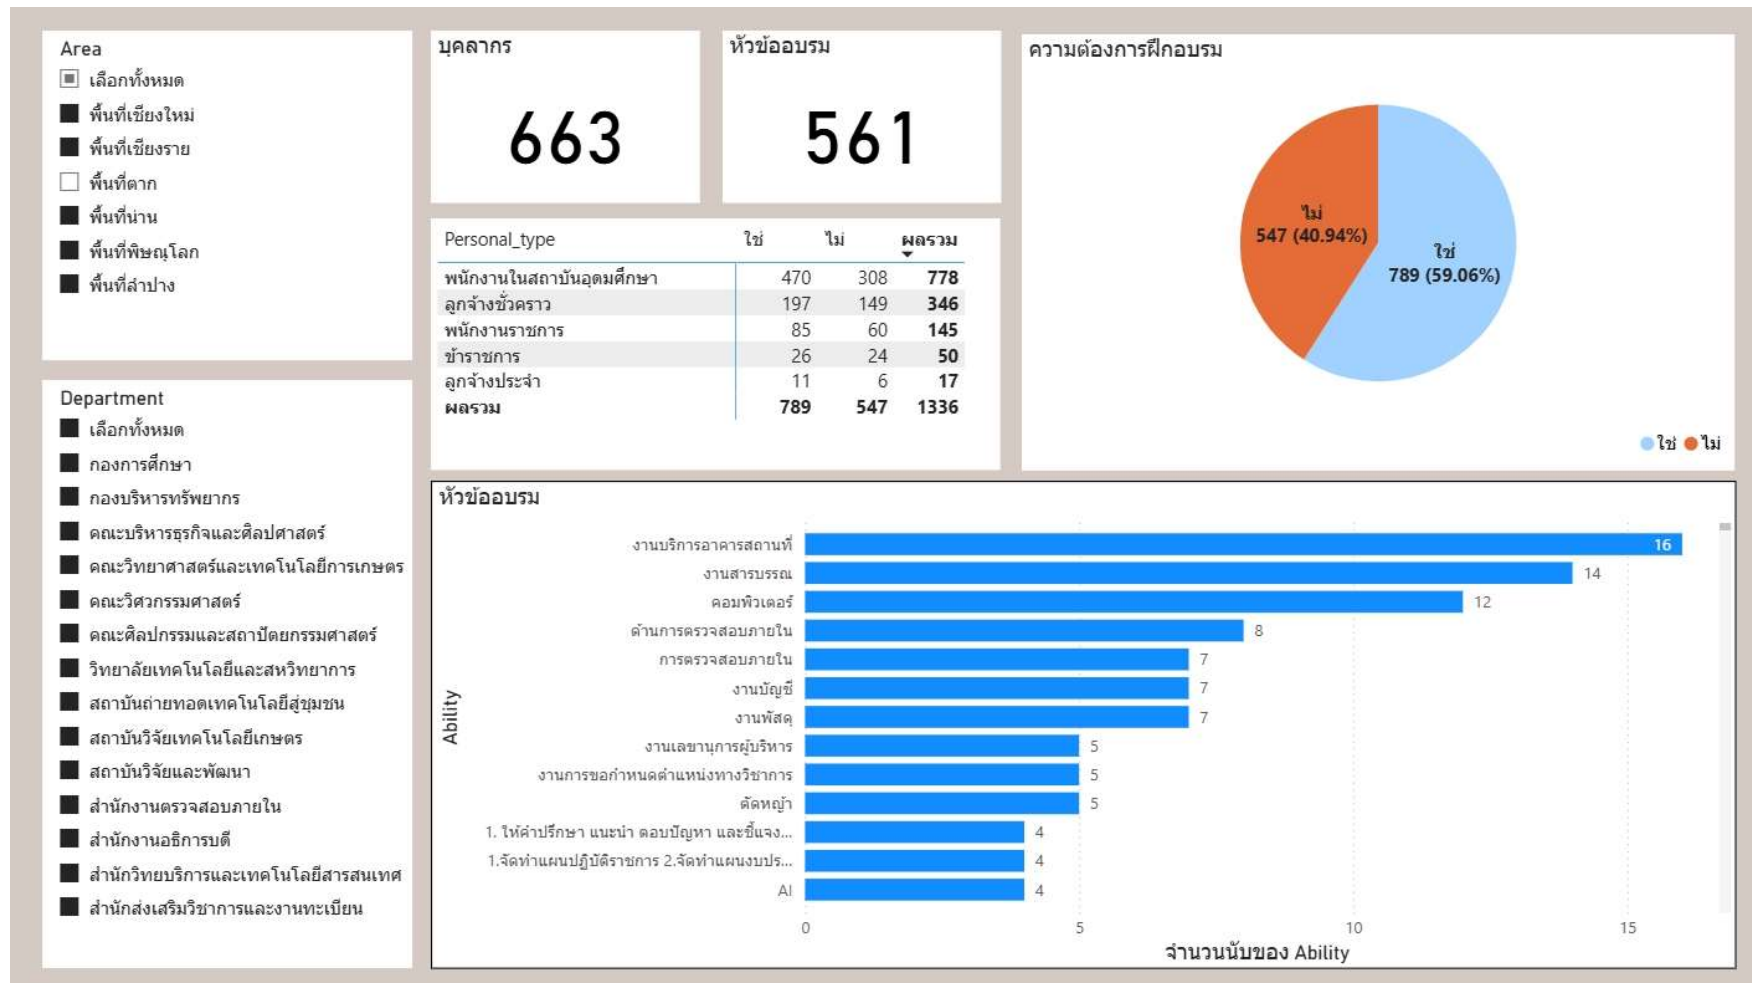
Area
เลือกทั้งหมด
พื้นที่เชียงใหม่
พื้นที่เชียงราย
พื้นที่ตาก
พื้นที่น่าน
พื้นที่พิษณุโลก
พื้นที่ลำปาง

Department
เลือกทั้งหมด
กองการศึกษา
กองบริหารทรัพยากร
คณะบริหารธุรกิจและศิลปศาสตร์
คณะวิทยาศาสตร์และเทคโนโลยีการเกษตร
คณะวิศวกรรมศาสตร์
คณะศิลปกรรมและสถาปัตยกรรมศาสตร์
วิทยาลัยเทคโนโลยีและสหวิทยาการ
สถาบันถ่ายทอดเทคโนโลยีสู่ชุมชน
สถาบันวิจัยเทคโนโลยีเกษตร
สถาบันวิจัยและพัฒนา
สำนักงานตรวจสอบภายใน
สำนักงานอธิการบดี
สำนักวิทยบริการและเทคโนโลยีสารสนเทศ
สำนักส่งเสริมวิชาการและงานทะเบียน

บุคลากร
663

หัวข้ออบรม
561

| Personal_type | ใช่ | ไม่ | ผลรวม |
|---|---|---|---|
| พนักงานในสถาบันอุดมศึกษา | 470 | 308 | 778 |
| ลูกจ้างชั่วคราว | 197 | 149 | 346 |
| พนักงานราชการ | 85 | 60 | 145 |
| ข้าราชการ | 26 | 24 | 50 |
| ลูกจ้างประจำ | 11 | 6 | 17 |
| ผลรวม | 789 | 547 | 1336 |

ความต้องการฝึกอบรม
ไม่
547 (40.94%)
ใช่
789 (59.06%)
ใช่ ไม่

หัวข้ออบรม
Ability
งานบริการอาคารสถานที่ 16
งานสารบรรณ 14
คอมพิวเตอร์ 12
ด้านการตรวจสอบภายใน 8
การตรวจสอบภายใน 7
งานบัญชี 7
งานพัสดุ 7
งานเลขานุการผู้บริหาร 5
งานการขอกำหนดตำแหน่งทางวิชาการ 5
ตัดหญ้า 5
1. ให้คำปรึกษา แนะนำ ตอบปัญหา และชี้แจง... 4
1.จัดทำแผนปฏิบัติราชการ 2.จัดทำแผนงบประ... 4
AI 4
0 5 10 15
จำนวนนับของ Ability